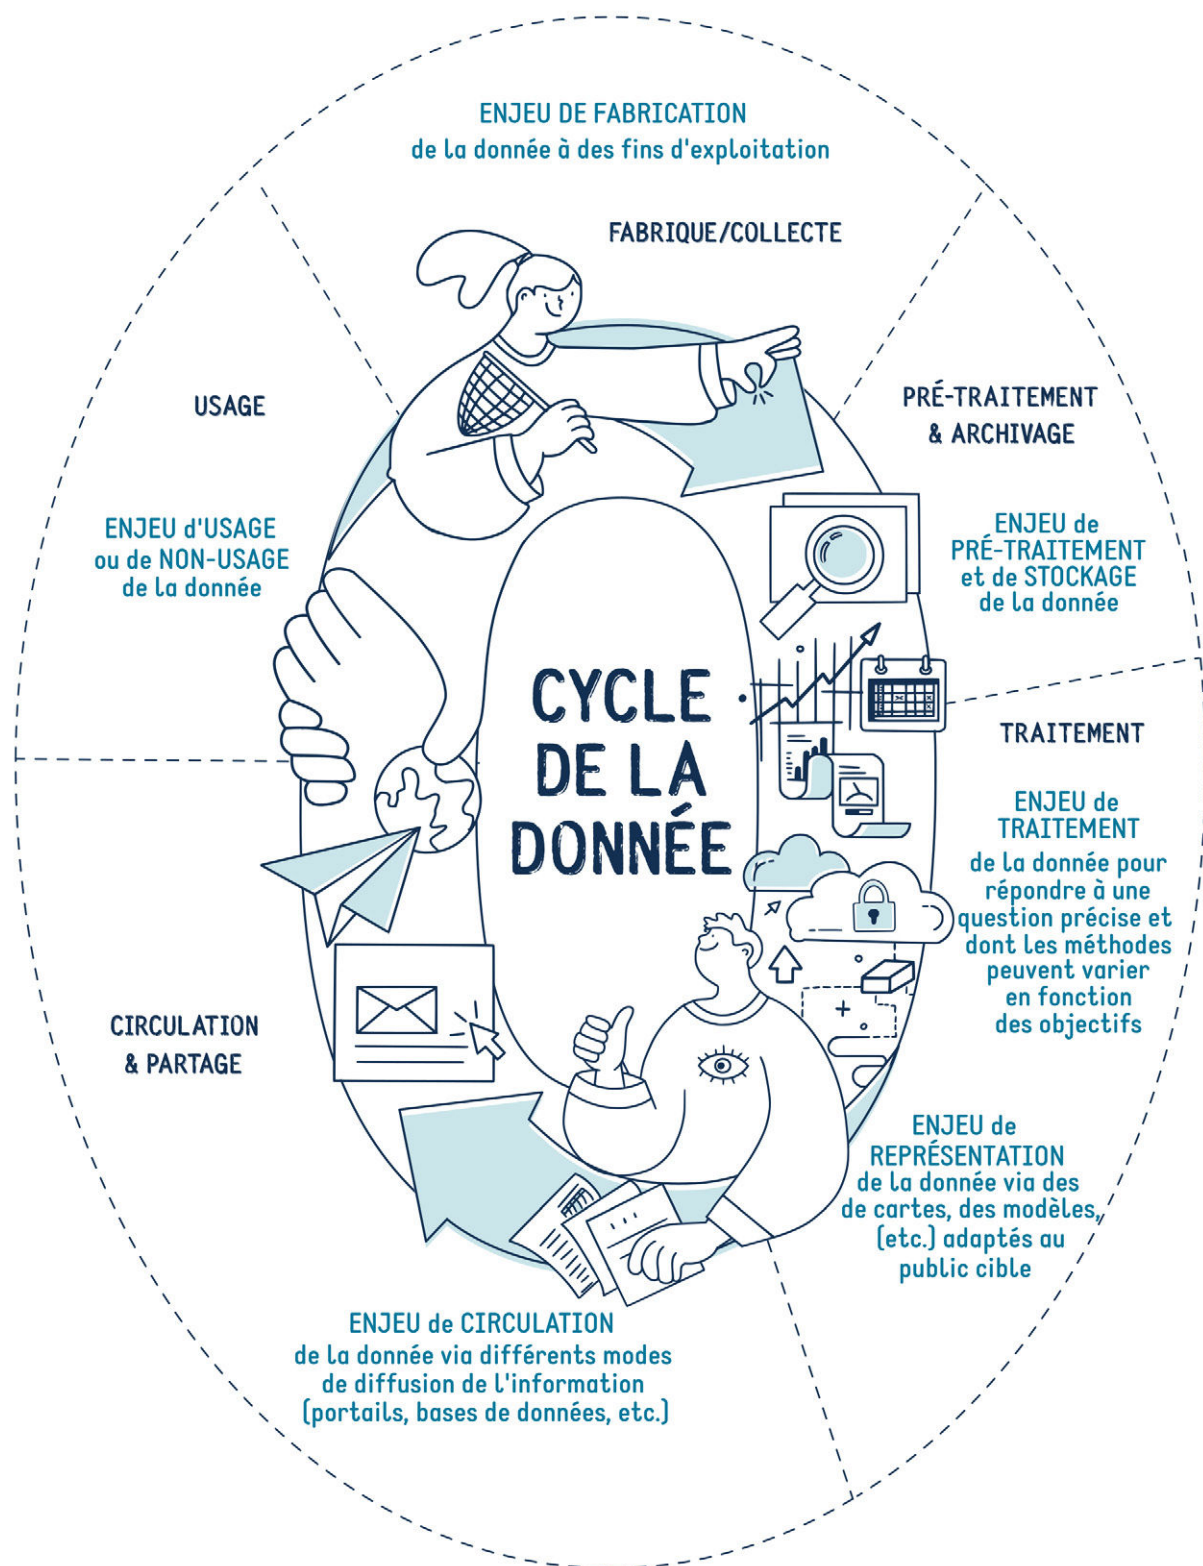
ENJEU DE FABRICATION
de la donnée à des fins d'exploitation

FABRIQUE/COLLECTE

USAGE

PRÉ-TRAITEMENT
& ARCHIVAGE

ENJEU d'USAGE
ou de NON-USAGE
de la donnée

ENJEU de
PRÉ-TRAITEMENT
et de STOCKAGE
de la donnée

CYCLE
DE LA
DONNÉE

TRAITEMENT

ENJEU de
TRAITEMENT
de la donnée pour répondre à une question précise et dont les méthodes peuvent varier en fonction des objectifs

CIRCULATION
& PARTAGE

ENJEU de
REPRÉSENTATION
de la donnée via des de cartes, des modèles, (etc.) adaptés au public cible

ENJEU de CIRCULATION
de la donnée via différents modes de diffusion de l'information (portails, bases de données, etc.)